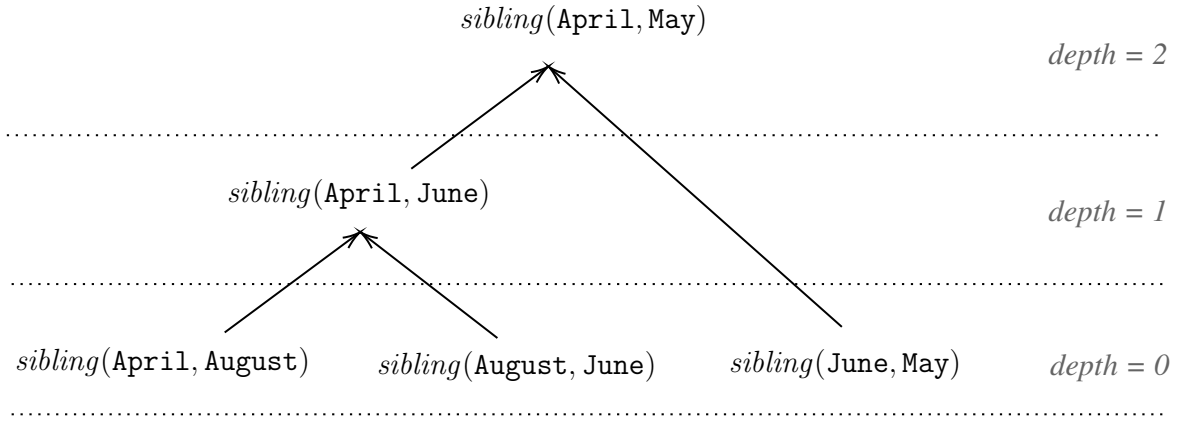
$sibling(\texttt{April}, \texttt{May})$

depth = 2

$sibling(\texttt{April}, \texttt{June})$

depth = 1

$sibling(\texttt{April}, \texttt{August})$ $sibling(\texttt{August}, \texttt{June})$ $sibling(\texttt{June}, \texttt{May})$

depth = 0